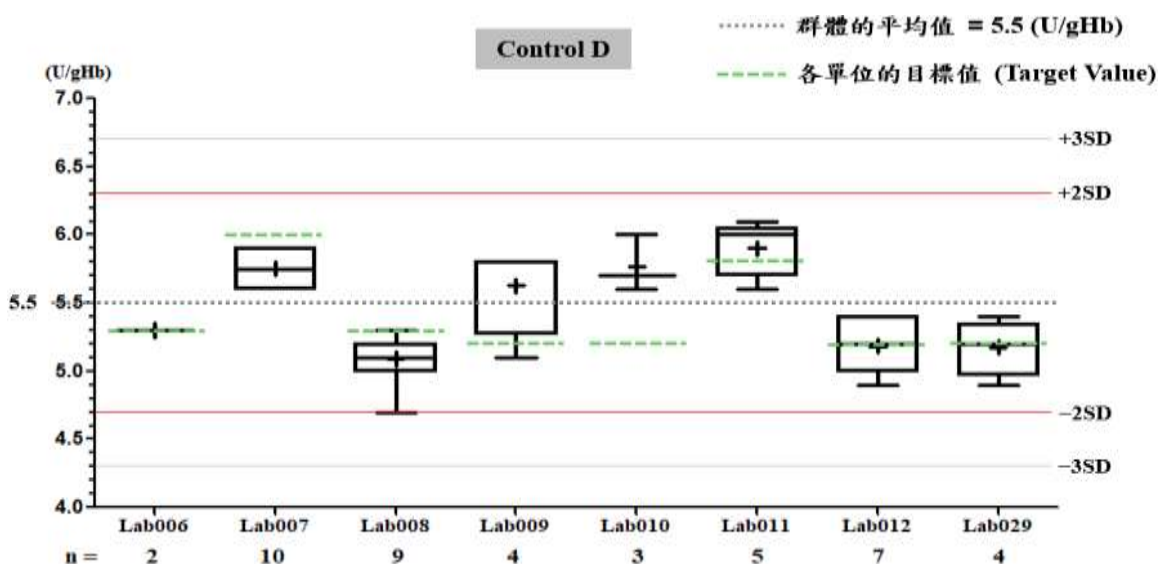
Control D

群體的平均值 = 5.5 (U/gHb)

各單位的目標值 (Target Value)

(U/gHb)

7.0
6.5
6.0
5.5
5.0
4.5
4.0

5.5

+3SD
+2SD
-2SD
-3SD

| | Lab006 | Lab007 | Lab008 | Lab009 | Lab010 | Lab011 | Lab012 | Lab029 |
|---|---|---|---|---|---|---|---|---|
| n = | 2 | 10 | 9 | 4 | 3 | 5 | 7 | 4 |